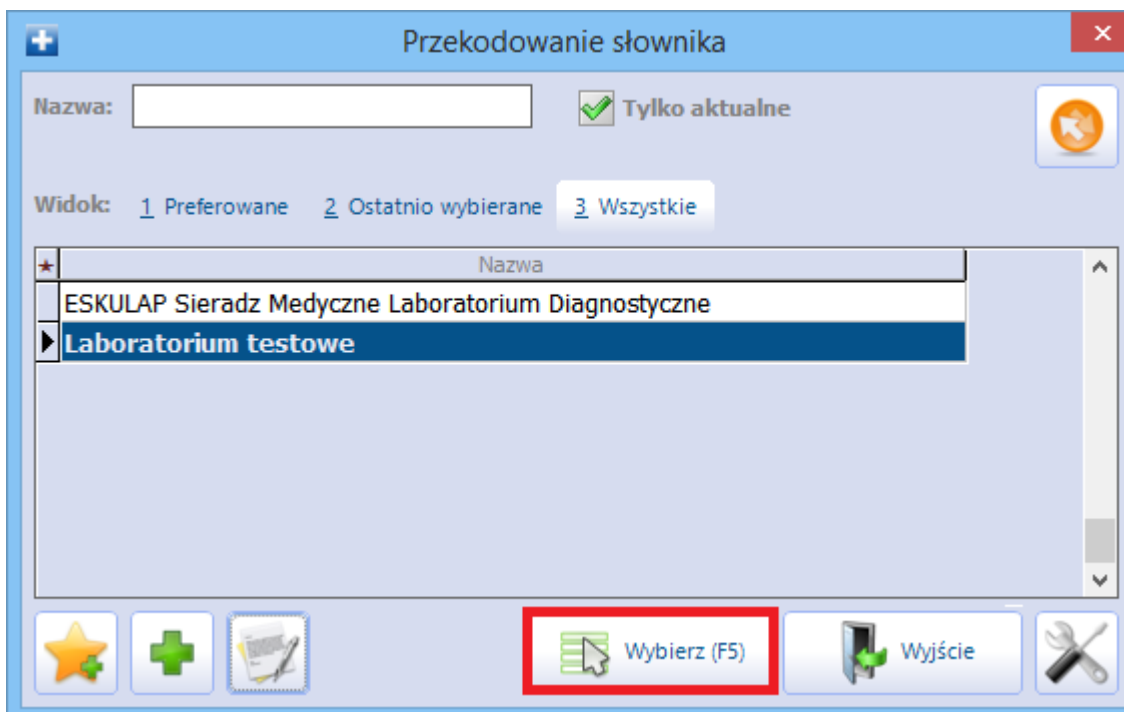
Przekodowanie słownika

Nazwa:

Tylko aktualne

Widok: 1 Preferowane 2 Ostatnio wybierane 3 Wszystkie

| Nazwa |
|---|
| ESKULAP Sieradz Medyczne Laboratorium Diagnostyczne |
| Laboratorium testowe |

Wybierz (F5)

Wyjście